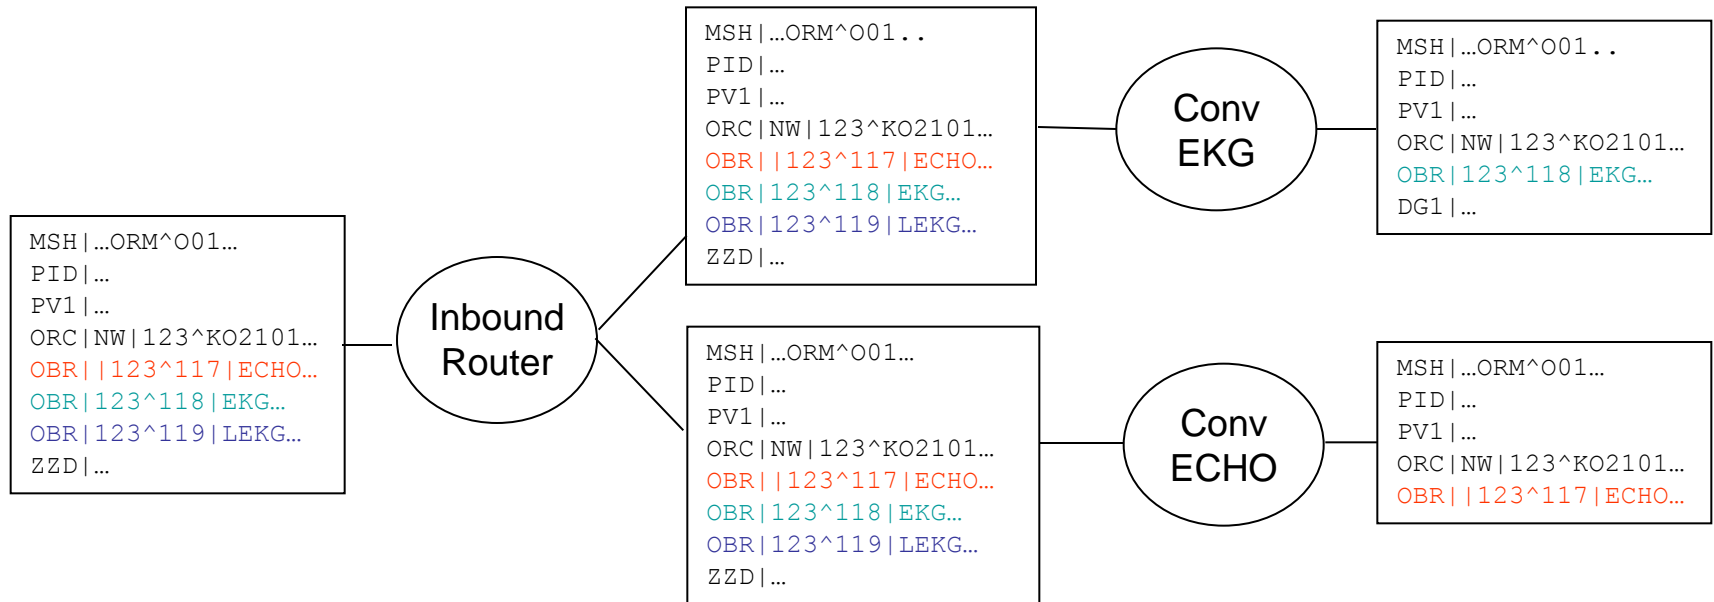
MSH|…ORM^O01…
PID|…
PV1|…
ORC|NW|123^KO2101…
OBR||123^117|ECHO…
OBR|123^118|EKG…
OBR|123^119|LEKG…
ZZD|…

Inbound Router

MSH|…ORM^O01..
PID|…
PV1|…
ORC|NW|123^KO2101…
OBR||123^117|ECHO…
OBR|123^118|EKG…
OBR|123^119|LEKG…
ZZD|…

Conv EKG

MSH|…ORM^O01..
PID|…
PV1|…
ORC|NW|123^KO2101…
OBR|123^118|EKG…
DG1|…

MSH|…ORM^O01…
PID|…
PV1|…
ORC|NW|123^KO2101…
OBR||123^117|ECHO…
OBR|123^118|EKG…
OBR|123^119|LEKG…
ZZD|…

Conv ECHO

MSH|…ORM^O01…
PID|…
PV1|…
ORC|NW|123^KO2101…
OBR||123^117|ECHO…